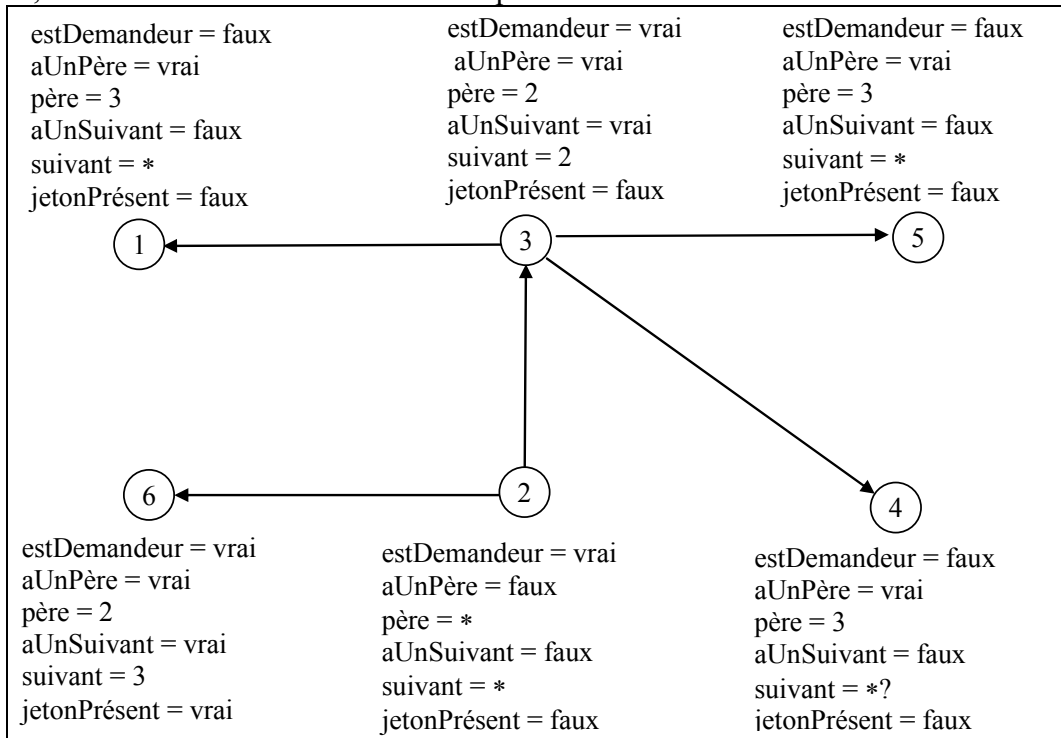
estDemandeur = faux
aUnPère = vrai
père = 3
aUnSuivant = faux
suivant = ∗
jetonPrésent = faux

estDemandeur = vrai
aUnPère = vrai
père = 2
aUnSuivant = vrai
suivant = 2
jetonPrésent = faux

estDemandeur = faux
aUnPère = vrai
père = 3
aUnSuivant = faux
suivant = ∗
jetonPrésent = faux

1

3

5

6

2

4

estDemandeur = vrai
aUnPère = vrai
père = 2
aUnSuivant = vrai
suivant = 3
jetonPrésent = vrai

estDemandeur = vrai
aUnPère = faux
père = ∗
aUnSuivant = faux
suivant = ∗
jetonPrésent = faux

estDemandeur = faux
aUnPère = vrai
père = 3
aUnSuivant = faux
suivant = ∗?
jetonPrésent = faux